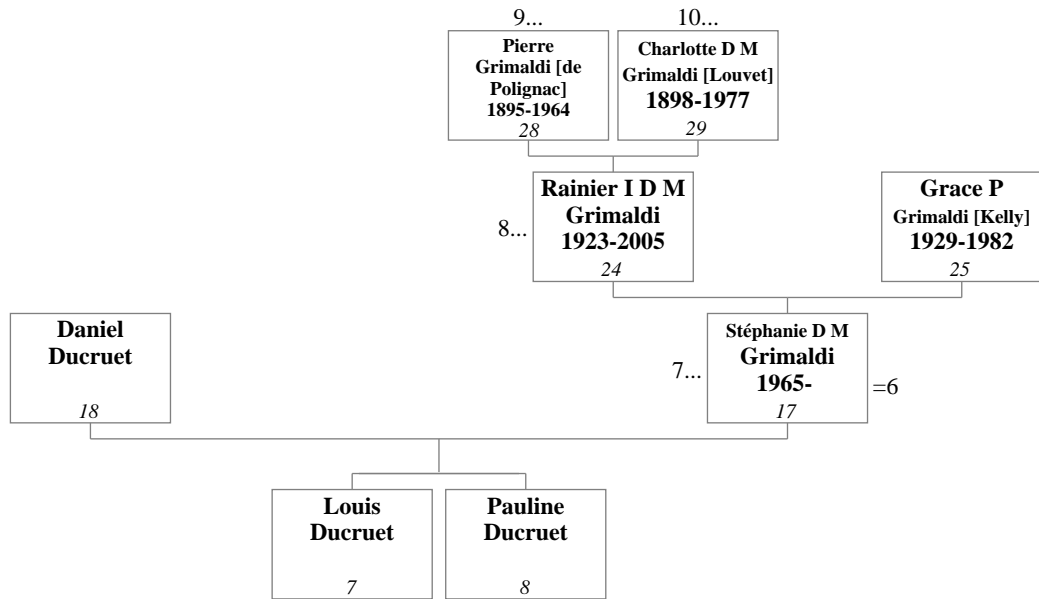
9...
Pierre Grimaldi [de Polignac] 1895-1964
28

10...
Charlotte D M Grimaldi [Louvet] 1898-1977
29

8...
Rainier I D M Grimaldi 1923-2005
24

Grace P Grimaldi [Kelly] 1929-1982
25

Daniel Ducruet
18

7...
Stéphanie D M Grimaldi 1965-
17
=6

Louis Ducruet
7

Pauline Ducruet
8